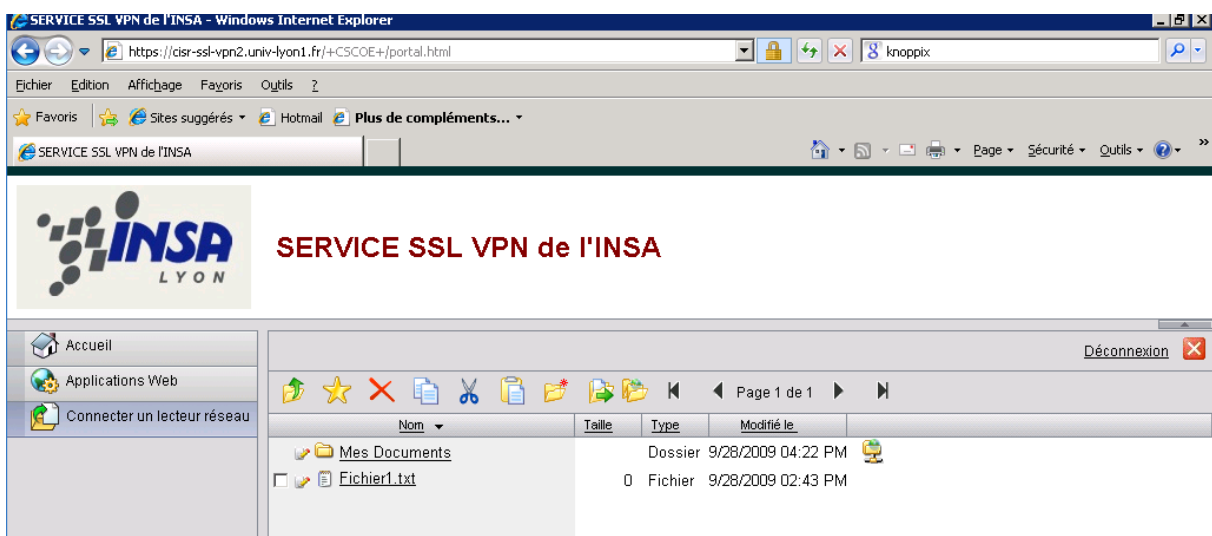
SERVICE SSL VPN de l'INSA - Windows Internet Explorer

https://cisr-ssl-vpn2.univ-lyon1.fr/+CSCOE+/portal.html

knoppix

Fichier Edition Affichage Favoris Outils ?

Favoris Sites suggérés Hotmail Plus de compléments...

SERVICE SSL VPN de l'INSA

Page Sécurité Outils

INSA LYON

SERVICE SSL VPN de l'INSA

Accueil

Applications Web

Connecter un lecteur réseau

Déconnexion

Page 1 de 1

| Nom | Taille | Type | Modifié le |
|---|---|---|---|
| Mes Documents | | Dossier | 9/28/2009 04:22 PM |
| Fichier1.txt | 0 | Fichier | 9/28/2009 02:43 PM |